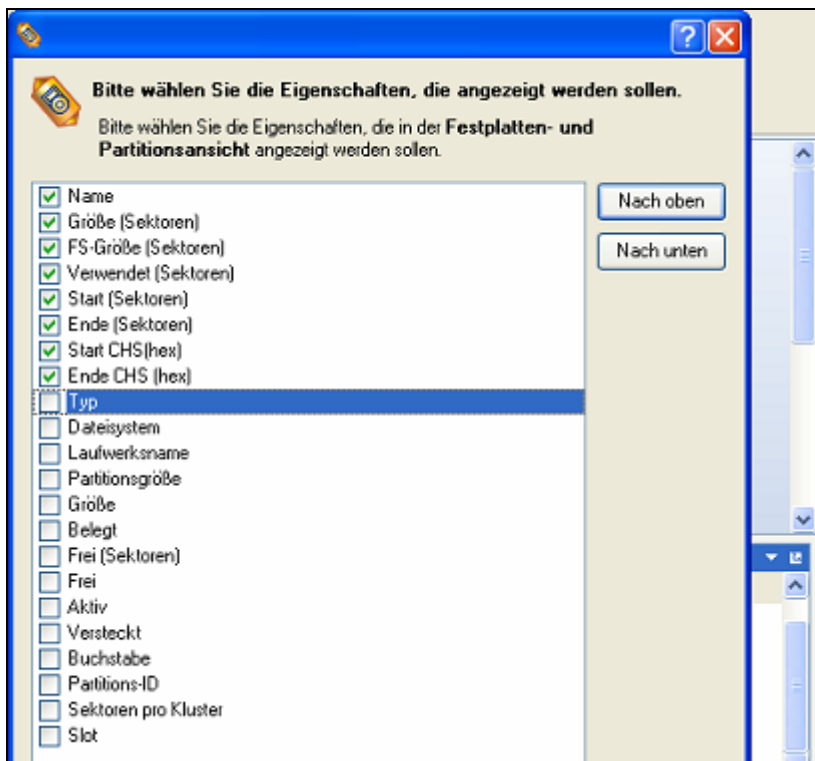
Bitte wählen Sie die Eigenschaften, die angezeigt werden sollen.

Bitte wählen Sie die Eigenschaften, die in der **Festplatten- und Partitionsansicht** angezeigt werden sollen.

Name
Größe (Sektoren)
FS-Größe (Sektoren)
Verwendet (Sektoren)
Start (Sektoren)
Ende (Sektoren)
Start CHS(hex)
Ende CHS (hex)
Typ
Dateisystem
Laufwerksname
Partitionsgröße
Größe
Belegt
Frei (Sektoren)
Frei
Aktiv
Versteckt
Buchstabe
Partitions-ID
Sektoren pro Kluster
Slot

Nach oben
Nach unten